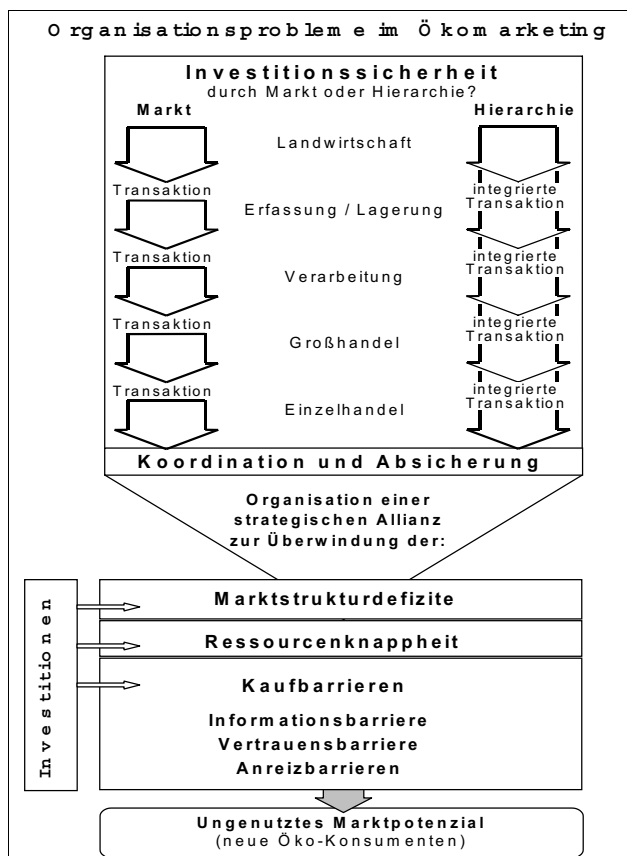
Organisationsprobleme im Ökomarketing

Investitionssicherheit
durch Markt oder Hierarchie?

Markt

Hierarchie

Landwirtschaft

Transaktion

integrierte Transaktion

Erfassung / Lagerung

Transaktion

integrierte Transaktion

Verarbeitung

Transaktion

integrierte Transaktion

Großhandel

Transaktion

integrierte Transaktion

Einzelhandel

Koordination und Absicherung

Organisation einer strategischen Allianz zur Überwindung der:

Investitionen

Marktstrukturdefizite

Ressourcenknappheit

Kaufbarrieren

Informationsbarriere
Vertrauensbarriere
Anreizbarrieren

Ungenutztes Marktpotenzial
(neue Öko-Konsumenten)